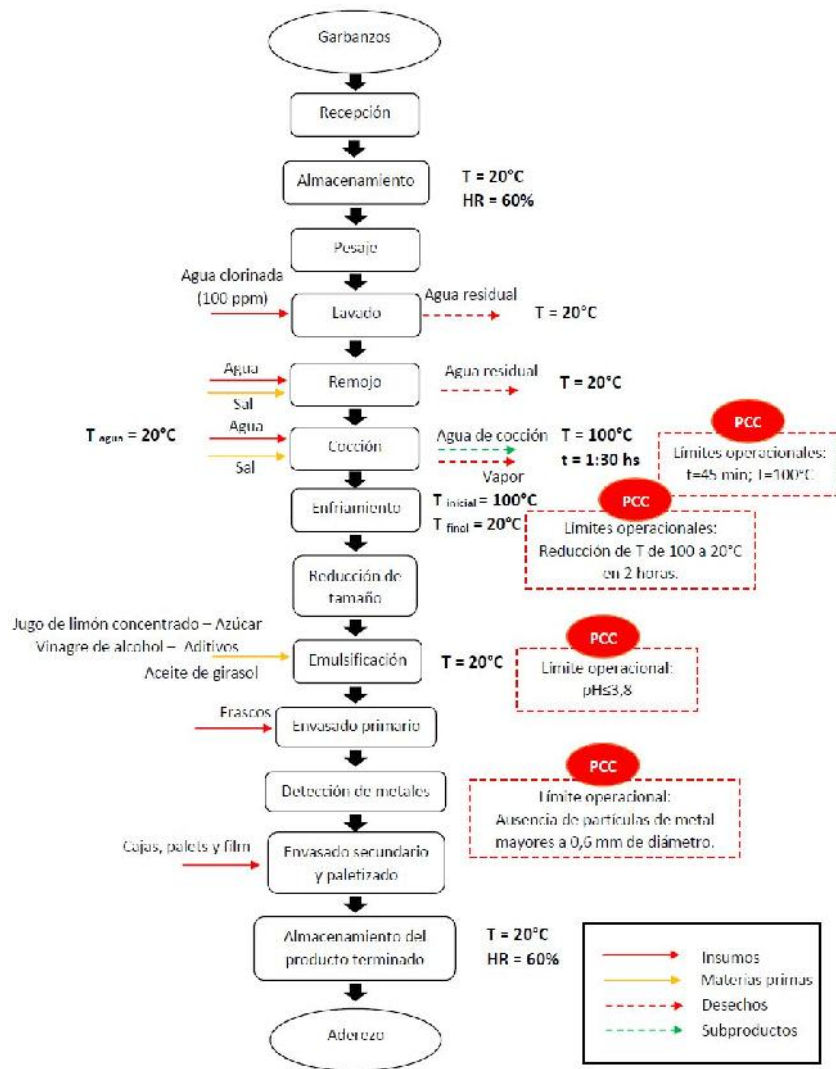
Garbanzos

Recepción

Almacenamiento

T = 20°C
HR = 60%

Pesaje

Agua clorinada (100 ppm)

Lavado

Agua residual

T = 20°C

Agua

Sal

Remojo

Agua residual

T = 20°C

$T_{agua}$ = 20°C

Agua

Sal

Cocción

Agua de cocción

Vapor

T = 100°C
t = 1:30 hs

PCC

Límites operacionales: t=45 min; T=100°C

Enfriamiento

$T_{inicial}$ = 100°C
$T_{final}$ = 20°C

PCC

Límites operacionales: Reducción de T de 100 a 20°C en 2 horas.

Reducción de tamaño

Jugo de limón concentrado – Azúcar
Vinagre de alcohol – Aditivos
Aceite de girasol

Emulsificación

T = 20°C

PCC

Límite operacional: pH≤3,8

Frascos

Envasado primario

Detección de metales

PCC

Límite operacional: Ausencia de partículas de metal mayores a 0,5 mm de diámetro.

Cajas, palets y film

Envasado secundario y paletizado

Almacenamiento del producto terminado

T = 20°C
HR = 60%

Aderezo

Insumos
Materias primas
Desechos
Subproductos